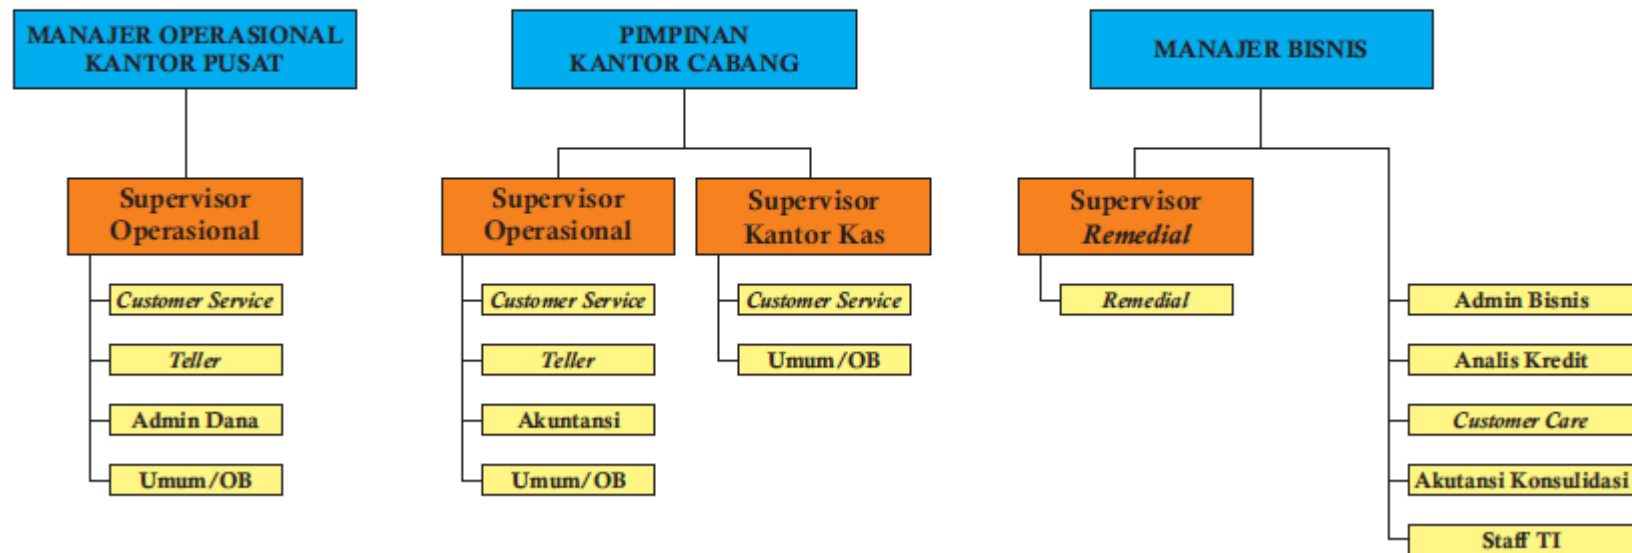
MANAJER OPERASIONAL KANTOR PUSAT

Supervisor Operasional

Customer Service

Teller

Admin Dana

Umum/OB

PIMPINAN KANTOR CABANG

Supervisor Operasional

Customer Service

Teller

Akuntansi

Umum/OB

Supervisor Kantor Kas

Customer Service

Umum/OB

MANAJER BISNIS

Supervisor Remedial

Remedial

Admin Bisnis

Analis Kredit

Customer Care

Akutansi Konsulidasi

Staff TI